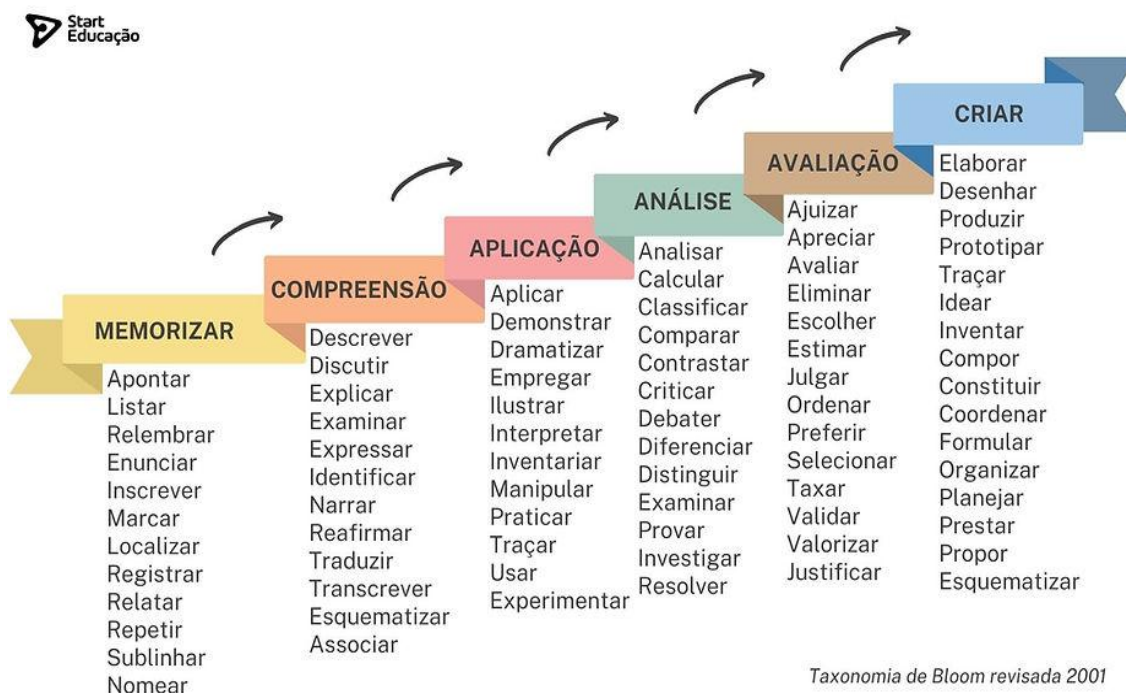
Start Educação

MEMORIZAR
Apontar
Listar
Relembrar
Enunciar
Inscrever
Marcar
Localizar
Registrar
Relatar
Repetir
Sublinhar
Nomear

COMPREENSÃO
Descrever
Discutir
Explicar
Examinar
Expressar
Identificar
Narrar
Reafirmar
Traduzir
Transcrever
Esquematizar
Associar

APLICAÇÃO
Aplicar
Demonstrar
Dramatizar
Empregar
Ilustrar
Interpretar
Inventariar
Manipular
Praticar
Traçar
Usar
Experimentar

ANÁLISE
Analisar
Calcular
Classificar
Comparar
Contrastar
Criticar
Debater
Diferenciar
Distinguir
Examinar
Provar
Investigar
Resolver

AVALIAÇÃO
Ajuizar
Apreciar
Avaliar
Eliminar
Escolher
Estimar
Julgar
Ordenar
Preferir
Selecionar
Taxar
Validar
Valorizar
Justificar

CRIAR
Elaborar
Desenhar
Produzir
Prototipar
Traçar
Idear
Inventar
Compor
Constituir
Coordenar
Formular
Organizar
Planejar
Prestar
Propor
Esquematizar

Taxonomia de Bloom revisada 2001